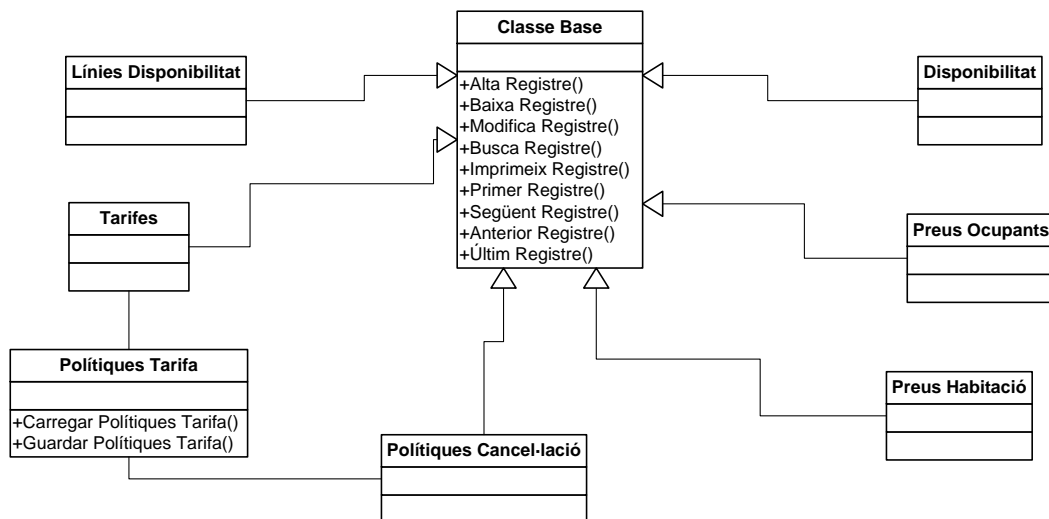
Classe Base

+Alta Registre()
+Baixa Registre()
+Modifica Registre()
+Busca Registre()
+Imprimeix Registre()
+Primer Registre()
+Següent Registre()
+Anterior Registre()
+Últim Registre()

Línies Disponibilitat

Disponibilitat

Tarifes

Preus Ocupants

Polítiques Tarifa

+Carregar Polítiques Tarifa()
+Guardar Polítiques Tarifa()

Preus Habitació

Polítiques Cancel·lació